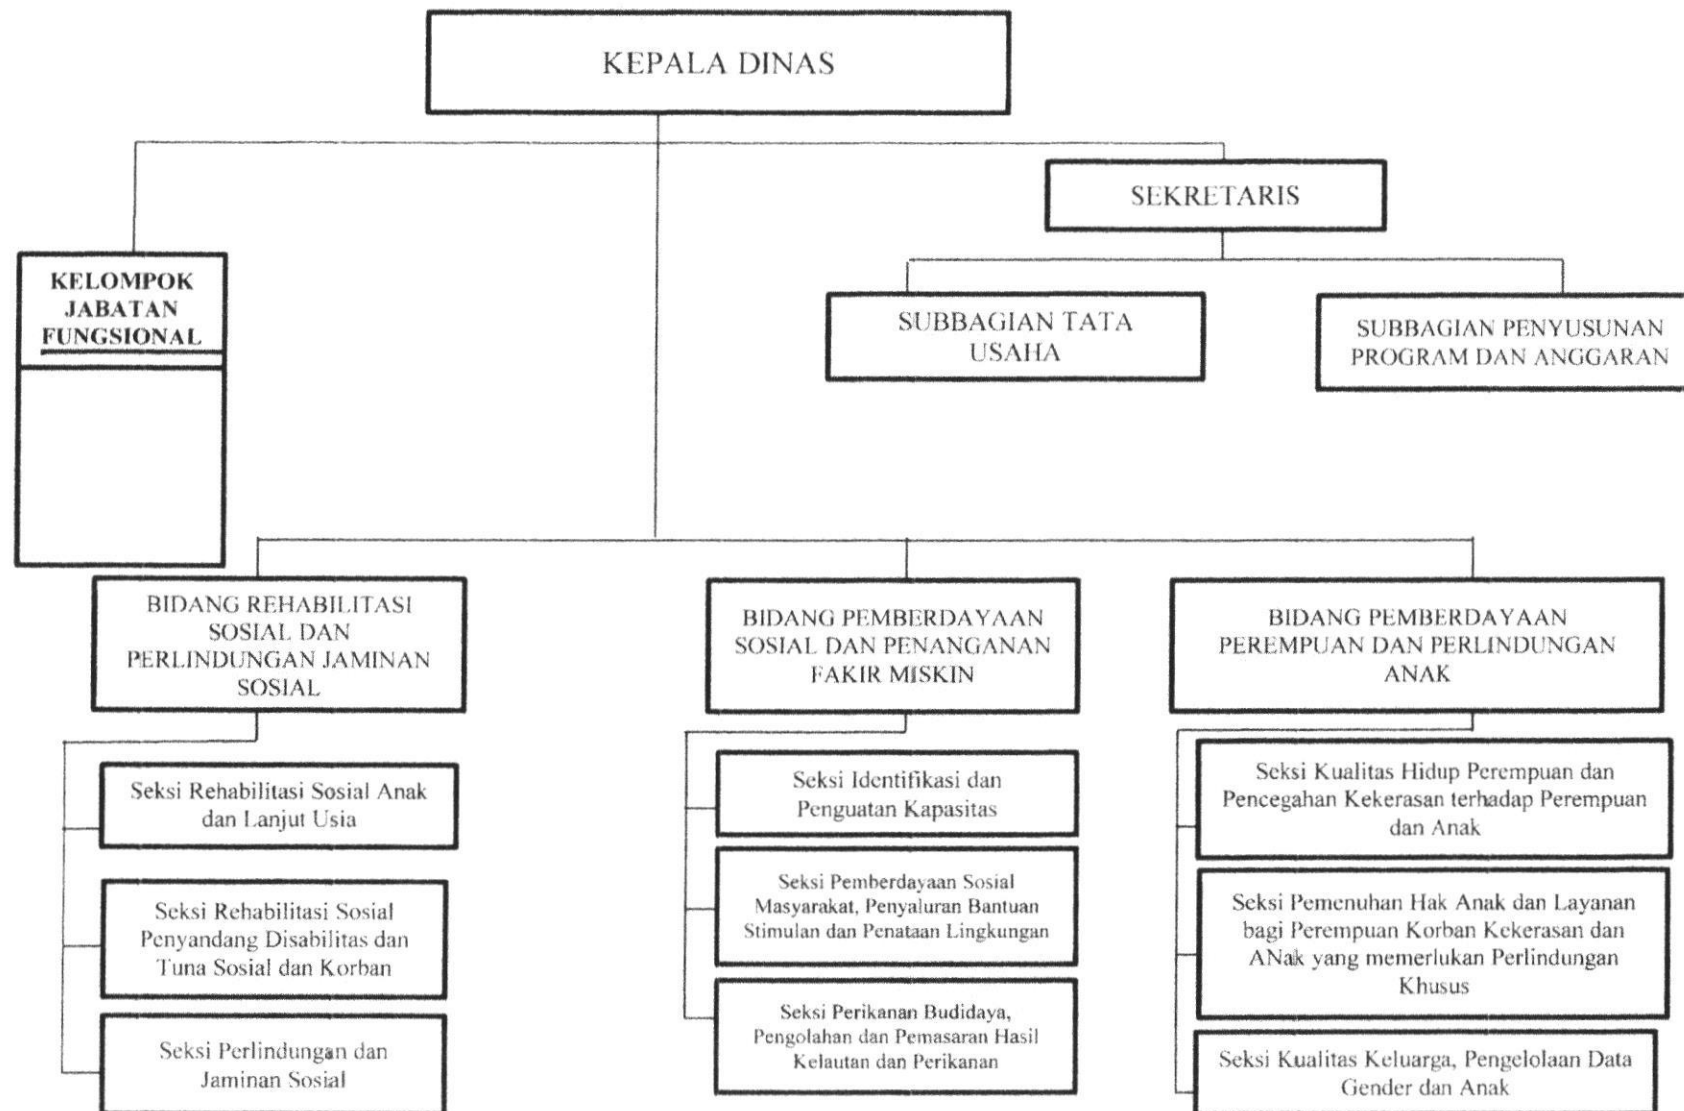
KEPALA DINAS

SEKRETARIS

KELOMPOK JABATAN FUNGSIONAL

SUBBAGIAN TATA USAHA

SUBBAGIAN PENYUSUNAN PROGRAM DAN ANGGARAN

BIDANG REHABILITASI SOSIAL DAN PERLINDUNGAN JAMINAN SOSIAL

Seksi Rehabilitasi Sosial Anak dan Lanjut Usia

Seksi Rehabilitasi Sosial Penyandang Disabilitas dan Tuna Sosial dan Korban

Seksi Perlindungan dan Jaminan Sosial

BIDANG PEMBERDAYAAN SOSIAL DAN PENANGANAN FAKIR MISKIN

Seksi Identifikasi dan Penguatan Kapasitas

Seksi Pemberdayaan Sosial Masyarakat, Penyaluran Bantuan Stimulan dan Penataan Lingkungan

Seksi Perikanan Budidaya, Pengolahan dan Pemasaran Hasil Kelautan dan Perikanan

BIDANG PEMBERDAYAAN PEREMPUAN DAN PERLINDUNGAN ANAK

Seksi Kualitas Hidup Perempuan dan Pencegahan Kekerasan terhadap Perempuan dan Anak

Seksi Pemenuhan Hak Anak dan Layanan bagi Perempuan Korban Kekerasan dan ANak yang memerlukan Perlindungan Khusus

Seksi Kualitas Keluarga, Pengelolaan Data Gender dan Anak